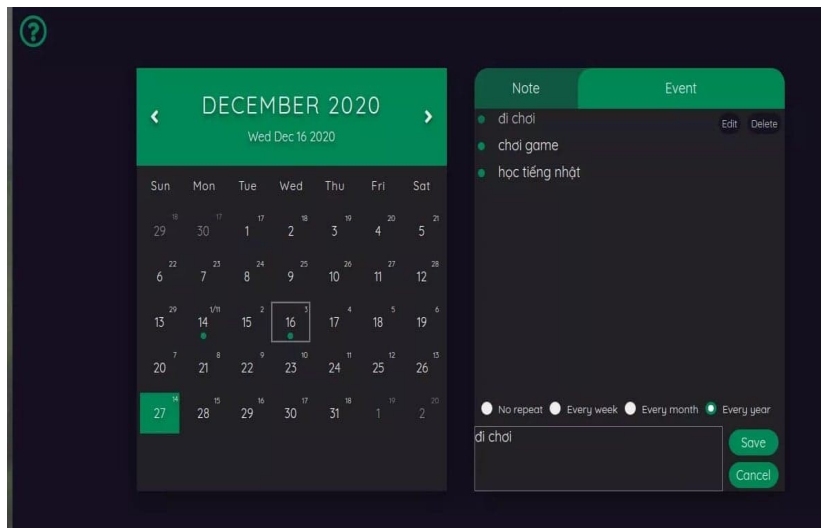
?

DECEMBER 2020
Wed Dec 16 2020

| Sun | Mon | Tue | Wed | Thu | Fri | Sat |
|---|---|---|---|---|---|---|
| 16 29 | 17 30 | 17 1 | 18 2 | 19 3 | 20 4 | 21 5 |
| 22 6 | 23 7 | 24 8 | 25 9 | 26 10 | 27 11 | 28 12 |
| 29 13 | 1/11 14 | 2 15 | 3 16 | 4 17 | 5 18 | 6 19 |
| 7 20 | 8 21 | 9 22 | 10 23 | 11 24 | 12 25 | 13 26 |
| 14 27 | 15 28 | 16 29 | 17 30 | 18 31 | 19 1 | 20 2 |

Note | Event

đi chơi
Edit Delete
chơi game
học tiếng nhật

No repeat Every week Every month Every year

đi chơi

Save
Cancel